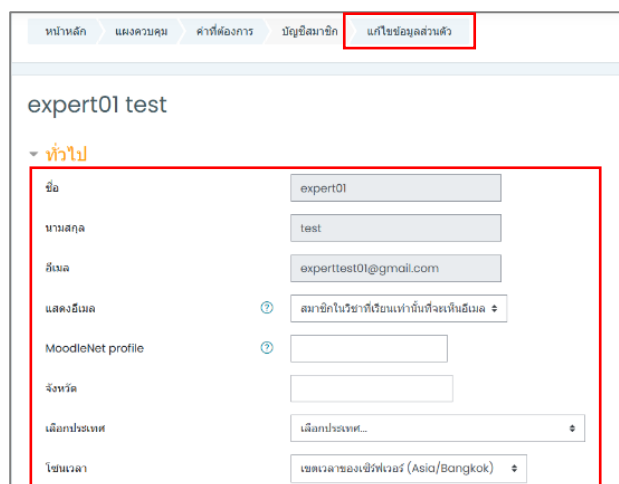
หน้าหลัก แผงควบคุม ค่าที่ต้องการ บัญชีสมาชิก แก้ไขข้อมูลส่วนตัว

expert01 test

ทั่วไป

ชื่อ expert01

นามสกุล test

อีเมล experttest01@gmail.com

แสดงอีเมล สมาชิกในวิชาที่เรียนเท่านั้นที่จะเห็นอีเมล

MoodleNet profile

จังหวัด

เลือกประเทศ เลือกประเทศ...

โซนเวลา เขตเวลาของเซิร์ฟเวอร์ (Asia/Bangkok)